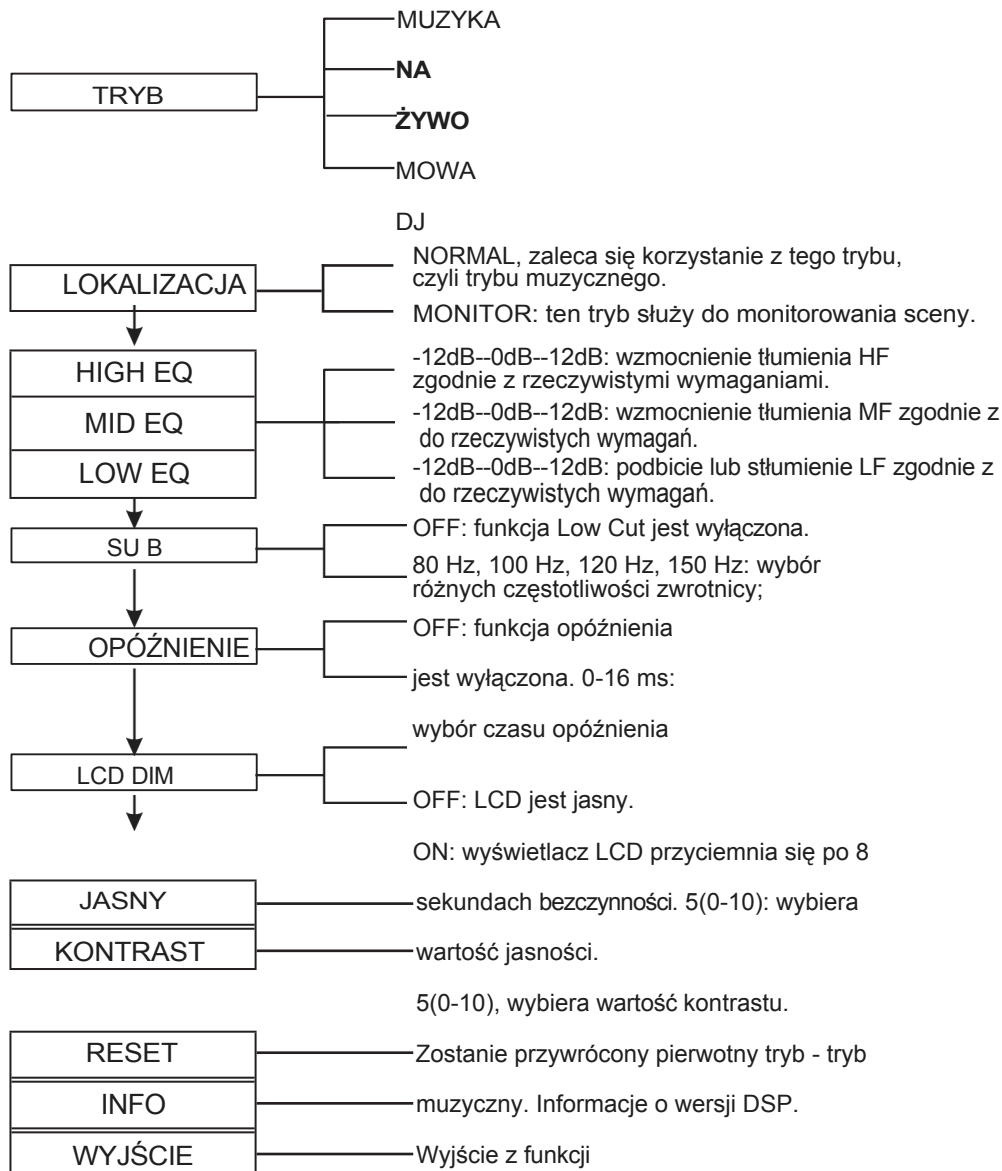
TRYB

MUZYKA

NA

ŻYWO

MOWA

DJ

LOKALIZACJA

NORMAL, zaleca się korzystanie z tego trybu, czyli trybu muzycznego.

MONITOR: ten tryb służy do monitorowania sceny.

HIGH EQ

MID EQ

LOW EQ

-12dB--0dB--12dB: wzmocnienie tłumienia HF zgodnie z rzeczywistymi wymaganiami.

-12dB--0dB--12dB: wzmocnienie tłumienia MF zgodnie z do rzeczywistych wymagań.

-12dB--0dB--12dB: podbicie lub stłumienie LF zgodnie z do rzeczywistych wymagań.

SU B

OFF: funkcja Low Cut jest wyłączona.

80 Hz, 100 Hz, 120 Hz, 150 Hz: wybór różnych częstotliwości zwrotnicy;

OPÓŹNIENIE

OFF: funkcja opóźnienia

jest wyłączona. 0-16 ms:

wybór czasu opóźnienia

LCD DIM

OFF: LCD jest jasny.

ON: wyświetlacz LCD przyciemnia się po 8

JASNY

sekundach bezczynności. 5(0-10): wybiera

KONTRAST

wartość jasności.

5(0-10), wybiera wartość kontrastu.

RESET

Zostanie przywrócony pierwotny tryb - tryb

INFO

muzyczny. Informacje o wersji DSP.

WYJŚCIE

Wyjście z funkcji